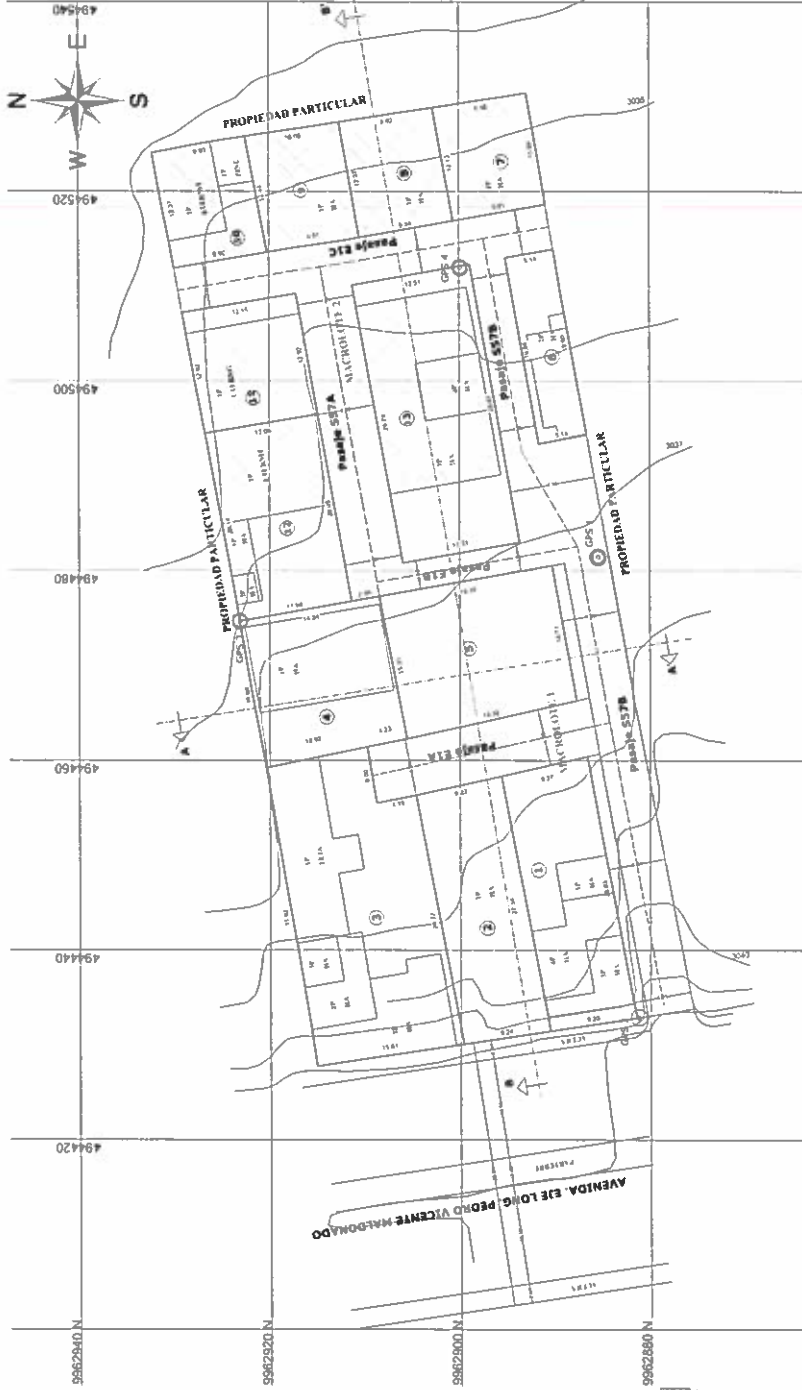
494540
N
E
S
W
PROPIEDAD PARTICULAR
3036
494520
Pasaje E12
GPS 4
MACROLOTE 2
Pasaje S57B
Pasaje S57A
494500
PROPIEDAD PARTICULAR
3037
PROPIEDAD PARTICULAR
GPS
GPS 3
494480
Pasaje E13
A
A'
494460
Pasaje E14
MACROLOTE 1
Pasaje S57B
494440
GPS
B
494420
AVENIDA, EJE LONG. PEDRO VICENTE MALDONADO
9962940 N
9962920 N
9962900 N
9962880 N